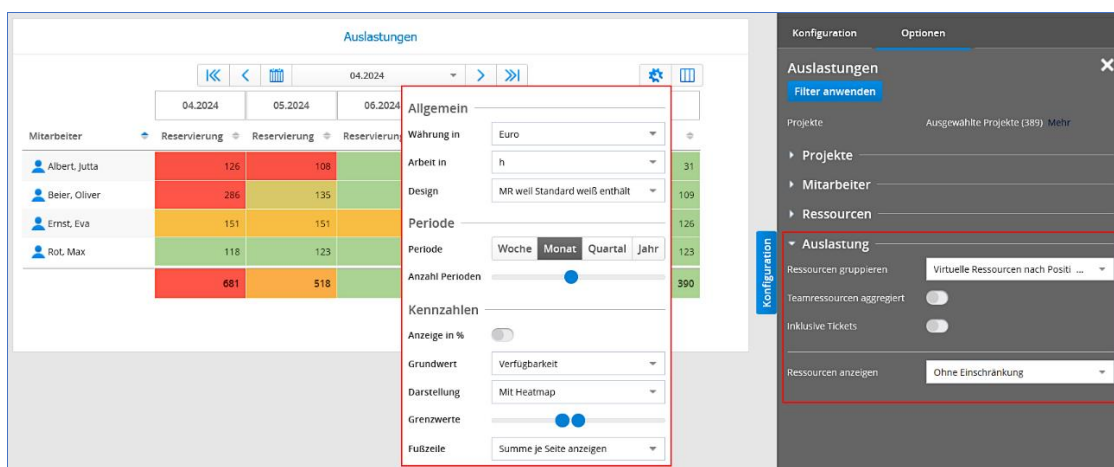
Auslastungen

04.2024

| | 04.2024 | 05.2024 | 06.2024 | |
|---|---|---|---|---|
| Mitarbeiter | Reservierung | Reservierung | Reservierung | |
| Albert, Jutta | 126 | 108 | | 31 |
| Beier, Oliver | 286 | 135 | | 109 |
| Ernst, Eva | 151 | 151 | | 126 |
| Rot, Max | 118 | 123 | | 123 |
| | 681 | 518 | | 390 |

Allgemein
Währung in: Euro
Arbeit in: h
Design: MR weil Standard weiß enthält

Periode
Periode: Woche | Monat | Quartal | Jahr
Anzahl Perioden

Kennzahlen
Anzeige in %
Grundwert: Verfügbarkeit
Darstellung: Mit Heatmap
Grenzwerte
Fußzeile: Summe je Seite anzeigen

Konfiguration

Konfiguration | Optionen

Auslastungen
Filter anwenden
Projekte: Ausgewählte Projekte (389) Mehr
▸ Projekte
▸ Mitarbeiter
▸ Ressourcen
▾ Auslastung
Ressourcen gruppieren: Virtuelle Ressourcen nach Positi ...
Teamressourcen aggregiert
Inklusive Tickets
Ressourcen anzeigen: Ohne Einschränkung